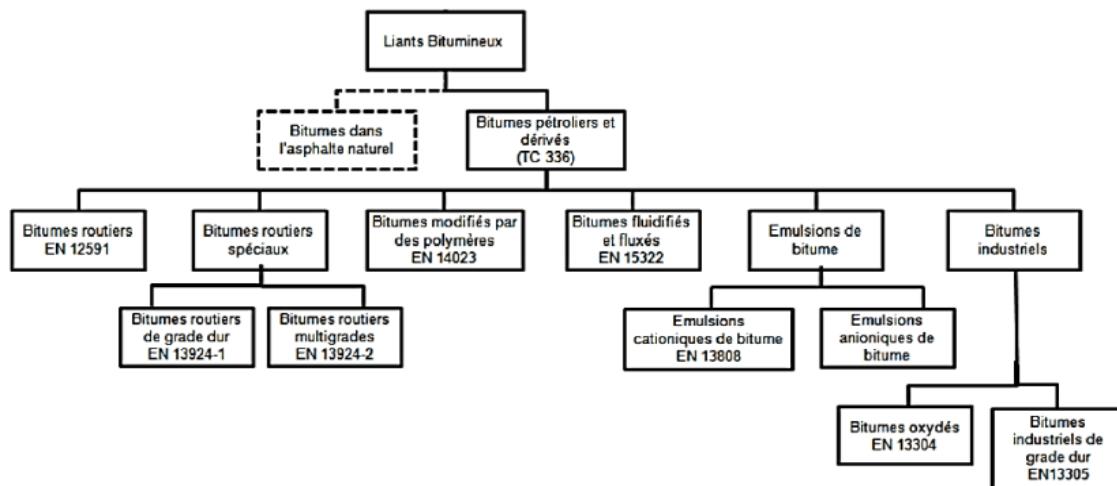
Liants Bitumineux

Bitumes dans l'asphalte naturel

Bitumes pétroliers et dérivés (TC 336)

Bitumes routiers EN 12591

Bitumes routiers spéciaux

Bitumes modifiés par des polymères EN 14023

Bitumes fluidifiés et fluxés EN 15322

Emulsions de bitume

Bitumes industriels

Bitumes routiers de grade dur EN 13924-1

Bitumes routiers multigrades EN 13924-2

Emulsions cationiques de bitume EN 13808

Emulsions anioniques de bitume

Bitumes oxydés EN 13304

Bitumes industriels de grade dur EN13305